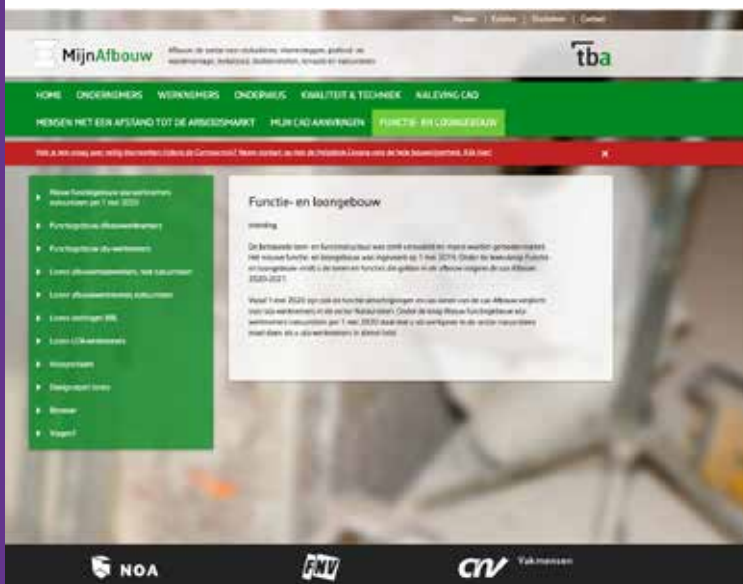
Nieuws | Estafee | Disclaimer | Contact

MijnAfbouw

Afbouw: de sector voor stukadoors, vloerenleggers, plafond- en wandmontage, Ameublement, brandwerende afwerkingen en natuursteen

tba

HOME ONDERNEMERS WERKNEMERS ONDERWIJS KWALITEIT & TECHNIEK NALEVING CAO

MENSEN MET EEN AFSTAND TOT DE ARBEIDSMARKT MIJN CAO AANVRAGEN FUNCTIE- EN LOONGEBOUW

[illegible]

Nieuw functiegebouw aanvaarbare instructies per 1 mei 2020

Functiegebouw afbouwwerknemers

Functiegebouw afbouwwerknemers

Lonen afbouwwerknemers, met instructies

Lonen afbouwwerknemers, instructies

Lonen leerlingen BBL

Lonen LOI-werknemers

Arbeidsloon

Dialoogreport lonen

Bronnen

Vragen?

Functie- en loongebouw

Inleiding

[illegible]

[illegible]

NOA

FNV

CNV Vakmensen